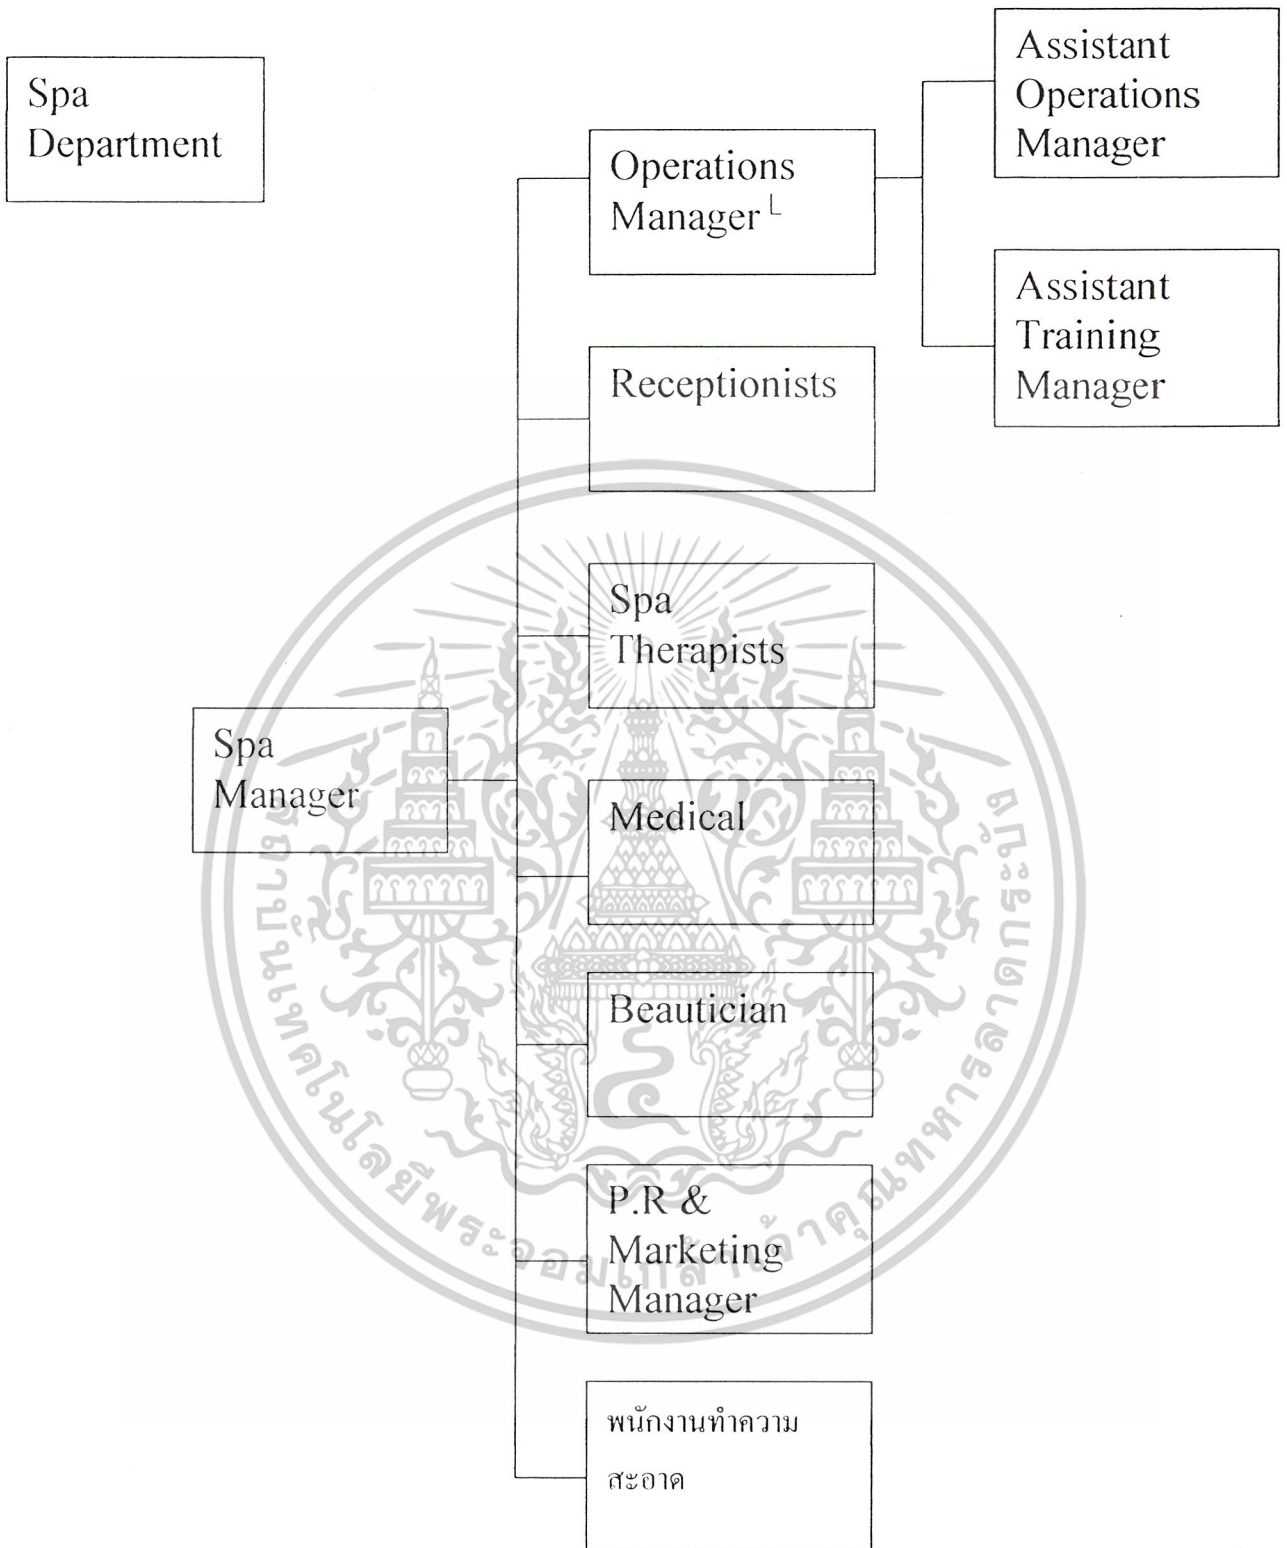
Spa Department

Operations Manager

Assistant Operations Manager

Assistant Training Manager

Receptionists

Spa Therapists

Spa Manager

Medical

Beautician

P.R & Marketing Manager

พนักงานทำความสะอาด

สถาบันเทคโนโลยีพระจอมเกล้าเจ้าคุณทหารลาดกระบัง